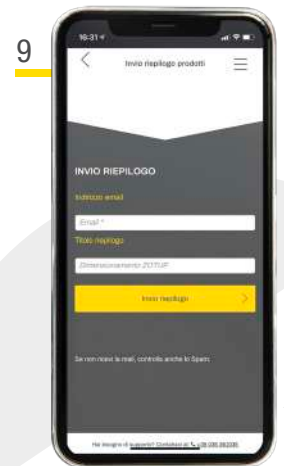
9

16:31

Invio riepilogo prodotti

INVIO RIEPILOGO

Indirizzo email

Email *

Titolo riepilogo

Dimensionamento ZOTUP

Invio riepilogo

Se non ricevi la mail, controlla anche lo Spam.

Hai bisogno di supporto? Contattaci al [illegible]